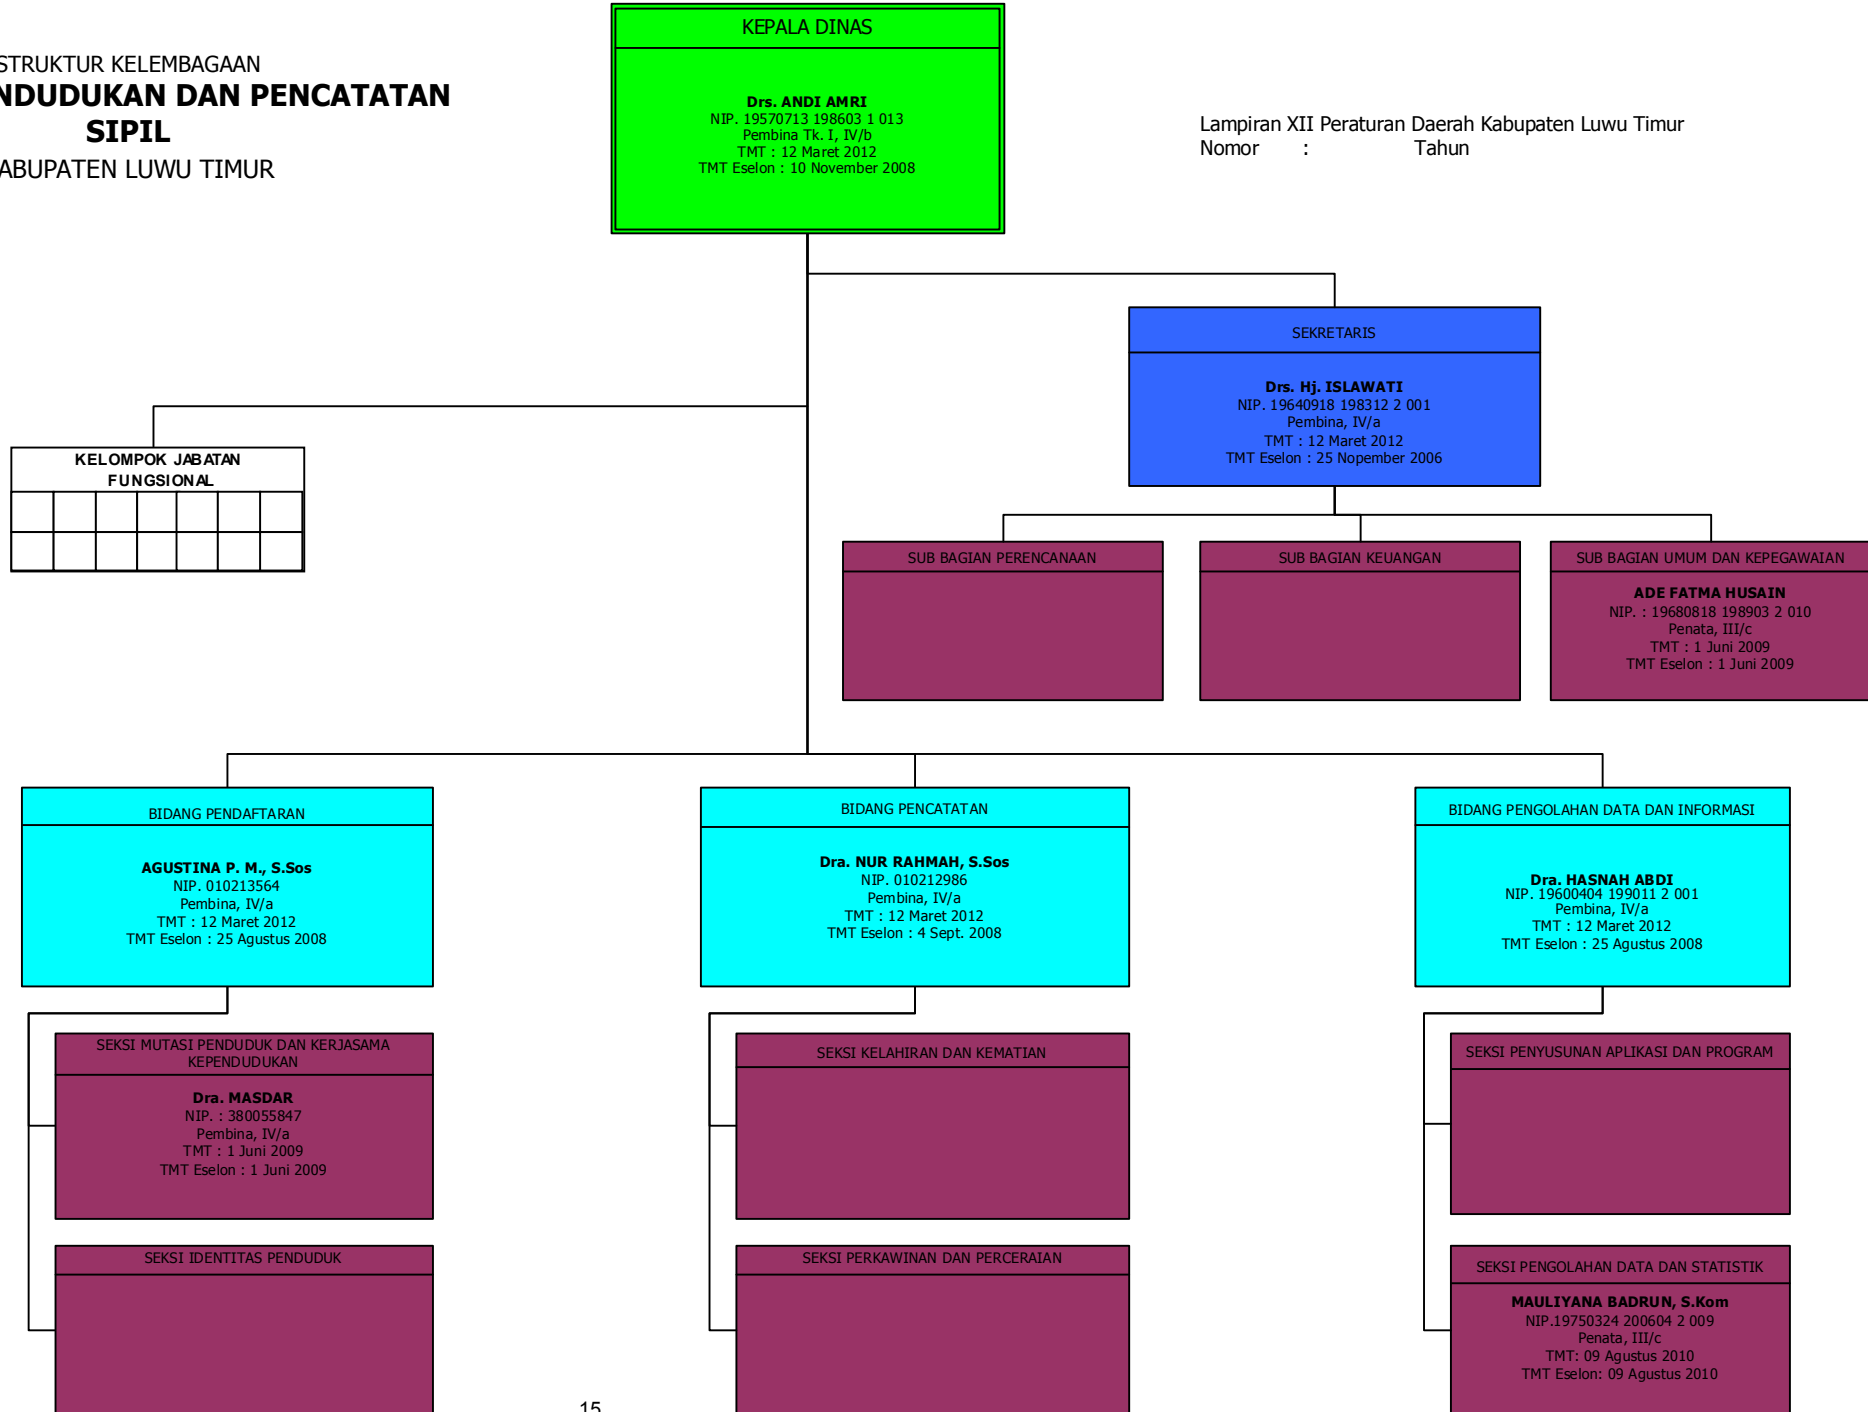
STRUKTUR KELEMBAGAAN
NDUDUKAN DAN PENCATATAN SIPIL
ABUPATEN LUWU TIMUR

KEPALA DINAS

Drs. ANDI AMRI
NIP. 19570713 198603 1 013
Pembina Tk. I, IV/b
TMT : 12 Maret 2012
TMT Eselon : 10 November 2008

Lampiran XII Peraturan Daerah Kabupaten Luwu Timur
Nomor : Tahun

SEKRETARIS

Drs. Hj. ISLAWATI
NIP. 19640918 198312 2 001
Pembina, IV/a
TMT : 12 Maret 2012
TMT Eselon : 25 Nopember 2006

KELOMPOK JABATAN FUNGSIONAL

SUB BAGIAN PERENCANAAN

SUB BAGIAN KEUANGAN

SUB BAGIAN UMUM DAN KEPEGAWAIAN

ADE FATMA HUSAIN
NIP. : 19680818 198903 2 010
Penata, III/c
TMT : 1 Juni 2009
TMT Eselon : 1 Juni 2009

BIDANG PENDAFTARAN

AGUSTINA P. M., S.Sos
NIP. 010213564
Pembina, IV/a
TMT : 12 Maret 2012
TMT Eselon : 25 Agustus 2008

BIDANG PENCATATAN

Dra. NUR RAHMAH, S.Sos
NIP. 010212986
Pembina, IV/a
TMT : 12 Maret 2012
TMT Eselon : 4 Sept. 2008

BIDANG PENGOLAHAN DATA DAN INFORMASI

Dra. HASNAH ABDI
NIP. 19600404 199011 2 001
Pembina, IV/a
TMT : 12 Maret 2012
TMT Eselon : 25 Agustus 2008

SEKSI MUTASI PENDUDUK DAN KERJASAMA KEPENDUDUKAN

Dra. MASDAR
NIP. : 380055847
Pembina, IV/a
TMT : 1 Juni 2009
TMT Eselon : 1 Juni 2009

SEKSI IDENTITAS PENDUDUK

SEKSI KELAHIRAN DAN KEMATIAN

SEKSI PERKAWINAN DAN PERCERAIAN

SEKSI PENYUSUNAN APLIKASI DAN PROGRAM

SEKSI PENGOLAHAN DATA DAN STATISTIK

MAULIYANA BADRUN, S.Kom
NIP.19750324 200604 2 009
Penata, III/c
TMT: 09 Agustus 2010
TMT Eselon: 09 Agustus 2010

15